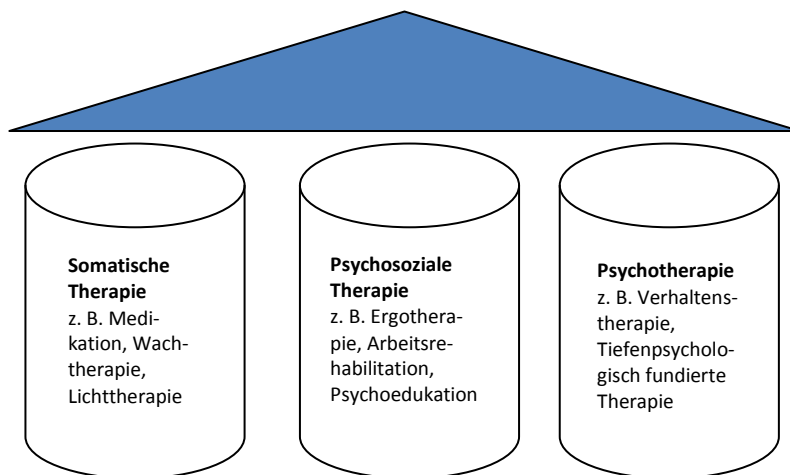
**Somatische Therapie**
z. B. Medikation, Wachtherapie, Lichttherapie

**Psychosoziale Therapie**
z. B. Ergotherapie, Arbeitsrehabilitation, Psychoedukation

**Psychotherapie**
z. B. Verhaltenstherapie, Tiefenpsychologisch fundierte Therapie